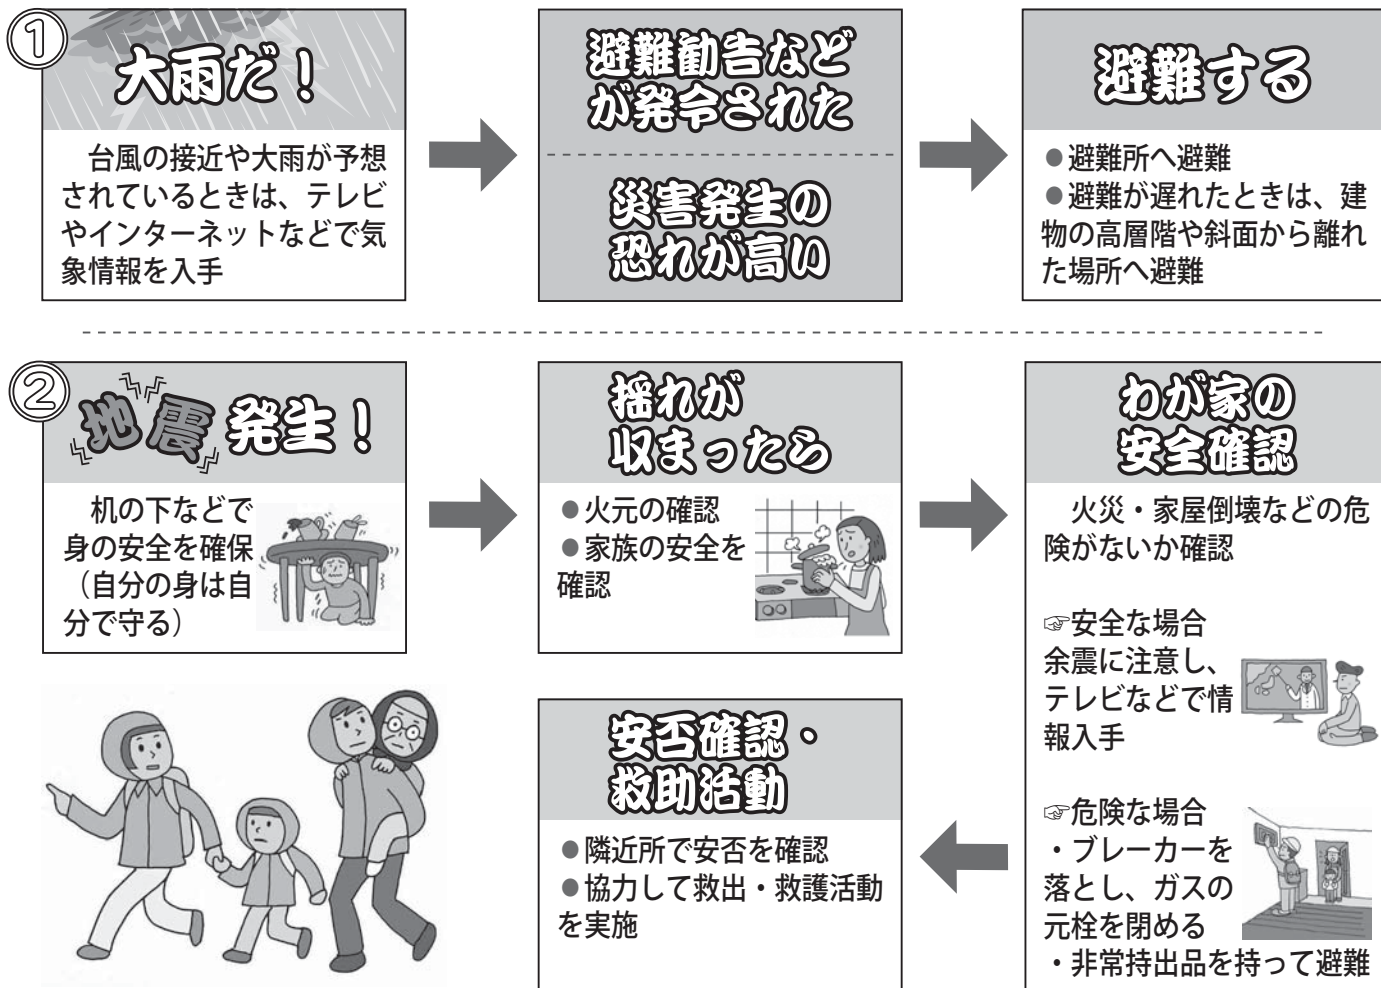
①

大雨だ！

台風の接近や大雨が予想されているときは、テレビやインターネットなどで気象情報を入手

避難勧告などが発令された

災害発生の恐れが高い

避難する

●避難所へ避難
●避難が遅れたときは、建物の高層階や斜面から離れた場所へ避難

②

地震発生！

机の下などで身の安全を確保（自分の身は自分で守る）

揺れが収まったら

●火元の確認
●家族の安全を確認

わが家の安全確認

火災・家屋倒壊などの危険がないか確認

☞安全な場合
余震に注意し、テレビなどで情報入手

☞危険な場合
・ブレーカーを落とし、ガスの元栓を閉める
・非常持出品を持って避難

安否確認・救助活動

●隣近所で安否を確認
●協力して救出・救護活動を実施